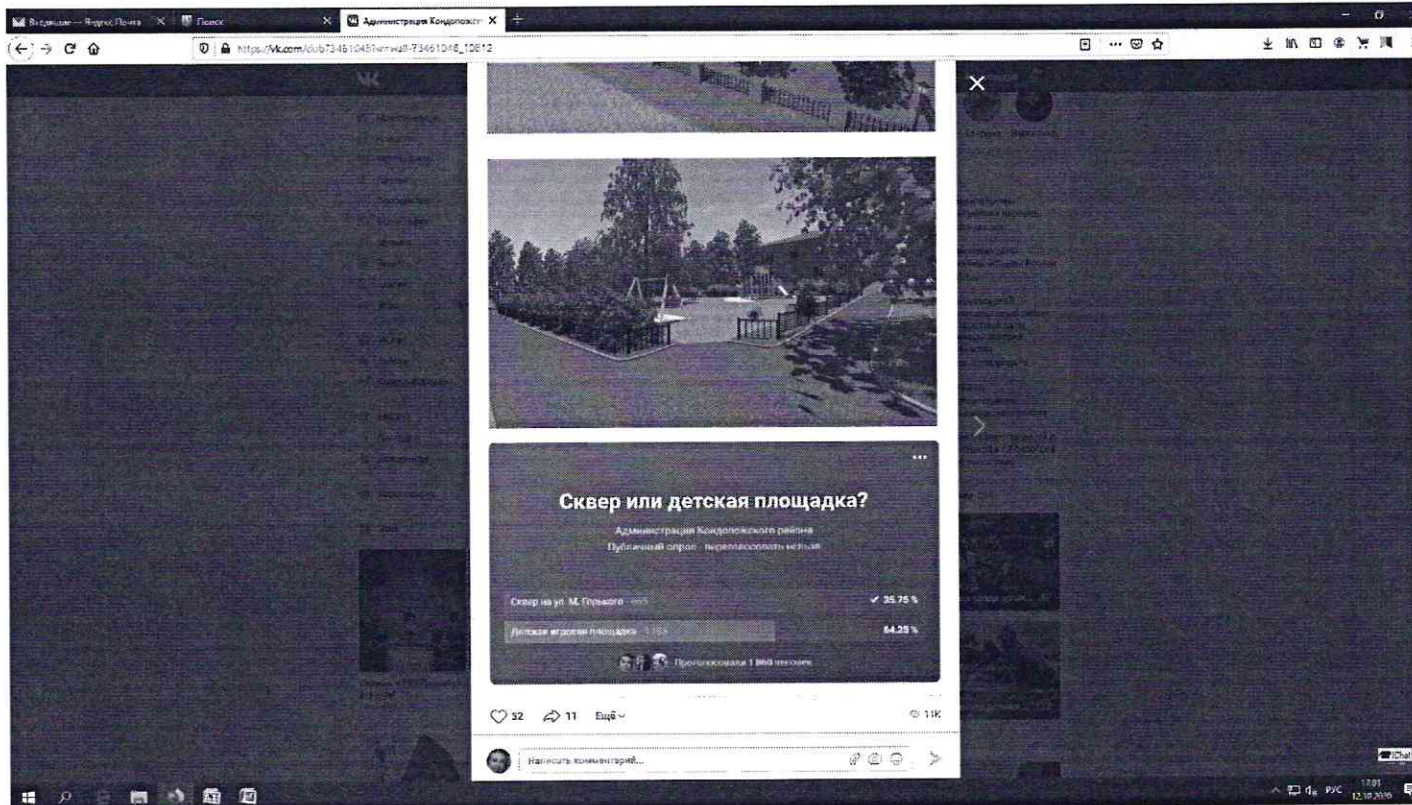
Входящие — Яндекс.Почта | Поиск | Администрация Кондопожс

https://vk.com/club73461048?w=wall-73461048_10812

Сквер или детская площадка?

Администрация Кондопожского района

Публичный опрос · переголосовать нельзя

Сквер на ул. М. Горького · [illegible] ✓ 35.75 %

Детская игровая площадка · 1 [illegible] 64.25 %

Проголосовали 1 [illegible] человек

52 11 Ещё

1.1K

Написать комментарий...

РУС 17:01 12.10.2020